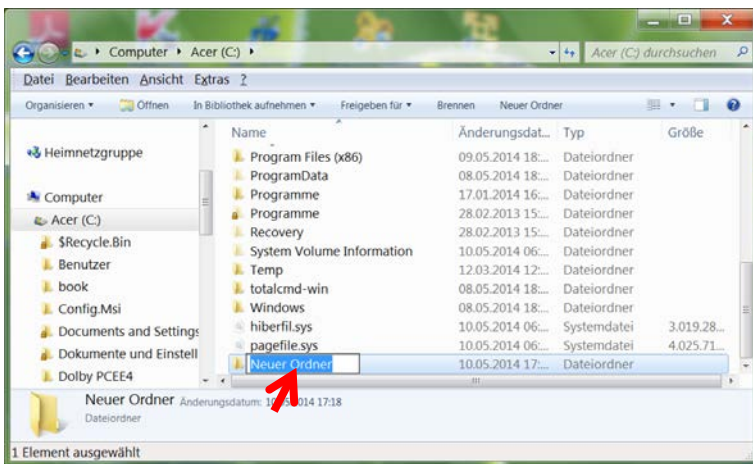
Computer ▸ Acer (C:) ▸

Acer (C:) durchsuchen

Datei Bearbeiten Ansicht Extras ?

Organisieren ▾ Öffnen In Bibliothek aufnehmen ▾ Freigeben für ▾ Brennen Neuer Ordner

Heimnetzgruppe

Computer
Acer (C:)
$Recycle.Bin
Benutzer
book
Config.Msi
Documents and Settings
Dokumente und Einstell
Dolby PCEE4

| Name | Änderungsdat... | Typ | Größe |
|---|---|---|---|
| Program Files (x86) | 09.05.2014 18:... | Dateiordner | |
| ProgramData | 08.05.2014 18:... | Dateiordner | |
| Programme | 17.01.2014 16:... | Dateiordner | |
| Programme | 28.02.2013 15:... | Dateiordner | |
| Recovery | 28.02.2013 15:... | Dateiordner | |
| System Volume Information | 10.05.2014 06:... | Dateiordner | |
| Temp | 12.03.2014 12:... | Dateiordner | |
| totalcmd-win | 08.05.2014 18:... | Dateiordner | |
| Windows | 08.05.2014 18:... | Dateiordner | |
| hiberfil.sys | 10.05.2014 06:... | Systemdatei | 3.019.28... |
| pagefile.sys | 10.05.2014 06:... | Systemdatei | 4.025.71... |
| Neuer Ordner | 10.05.2014 17:... | Dateiordner | |

Neuer Ordner Änderungsdatum: 10.05.2014 17:18
Dateiordner

1 Element ausgewählt